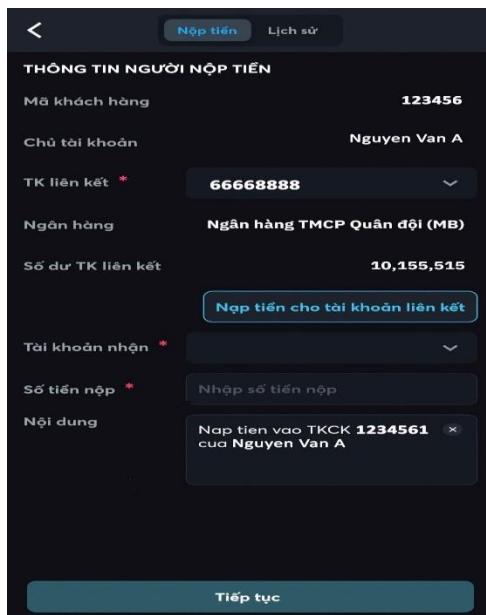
<

Nộp tiền Lịch sử

THÔNG TIN NGƯỜI NỘP TIỀN

Mã khách hàng 123456

Chủ tài khoản Nguyen Van A

TK liên kết * 66668888

Ngân hàng Ngân hàng TMCP Quân đội (MB)

Số dư TK liên kết 10,155,515

Nạp tiền cho tài khoản liên kết

Tài khoản nhận *

Số tiền nộp * Nhập số tiền nộp

Nội dung Nap tien vao TKCK 1234561 cua Nguyen Van A ×

Tiếp tục